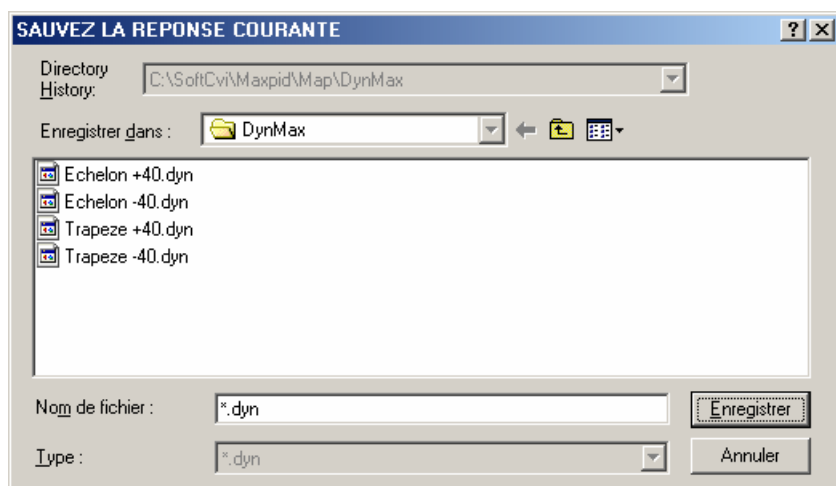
SAUVEZ LA REPONSE COURANTE

?

Directory History:

C:\SoftCvi\Maxpid\Map\DynMax

Enregistrer dans :

DynMax

Echelon +40.dyn
Echelon -40.dyn
Trapeze +40.dyn
Trapeze -40.dyn

Nom de fichier :

*.dyn

Enregistrer

Type :

*.dyn

Annuler